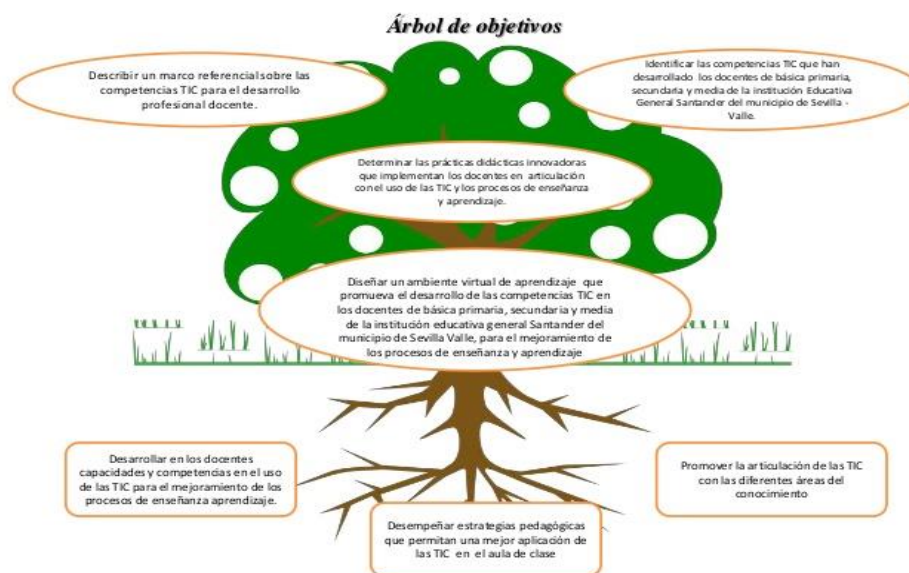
Árbol de objetivos

Describir un marco referencial sobre las competencias TIC para el desarrollo profesional docente.

Identificar las competencias TIC que han desarrollado los docentes de básica primaria, secundaria y media de la institución Educativa General Santander del municipio de Sevilla - Valle.

Determinar las prácticas didácticas innovadoras que implementan los docentes en articulación con el uso de las TIC y los procesos de enseñanza y aprendizaje.

Diseñar un ambiente virtual de aprendizaje que promueva el desarrollo de las competencias TIC en los docentes de básica primaria, secundaria y media de la institución educativa general Santander del municipio de Sevilla Valle, para el mejoramiento de los procesos de enseñanza y aprendizaje

Desarrollar en los docentes capacidades y competencias en el uso de las TIC para el mejoramiento de los procesos de enseñanza aprendizaje.

Promover la articulación de las TIC con las diferentes áreas del conocimiento

Desempeñar estrategias pedagógicas que permitan una mejor aplicación de las TIC en el aula de clase